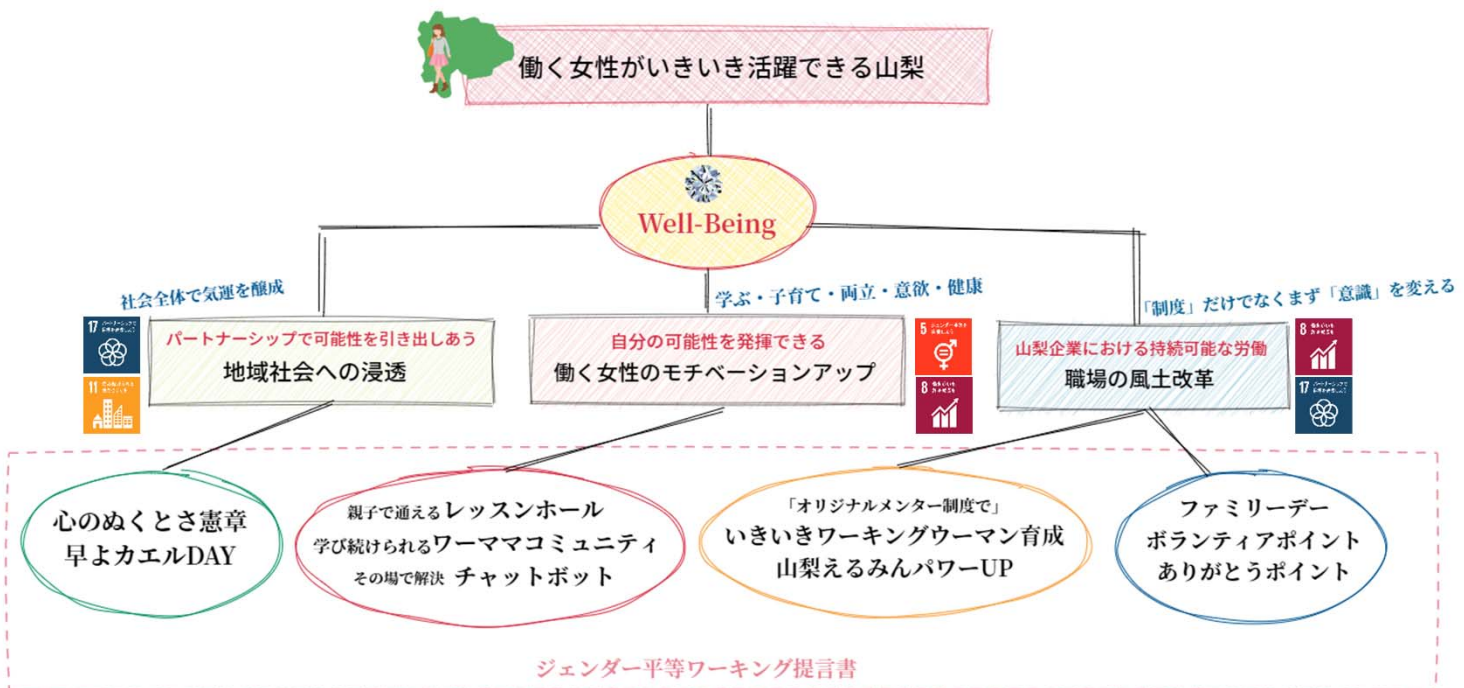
働く女性がいきいき活躍できる山梨

Well-Being

社会全体で気運を醸成

17 パートナーシップで目標を達成しよう

11 住み続けられるまちづくりを

パートナーシップで可能性を引き出しあう
地域社会への浸透

学ぶ・子育て・両立・意欲・健康

自分の可能性を発揮できる
働く女性のモチベーションアップ

5 ジェンダー平等を実現しよう

8 働きがいも経済成長も

「制度」だけでなくまず「意識」を変える

山梨企業における持続可能な労働
職場の風土改革

8 働きがいも経済成長も

17 パートナーシップで目標を達成しよう

心のぬくとさ憲章
早よカエルDAY

親子で通えるレッスンホール
学び続けられるワーママコミュニティ
その場で解決 チャットボット

「オリジナルメンター制度で」
いきいきワーキングウーマン育成
山梨えるみんパワーUP

ファミリーデー
ボランティアポイント
ありがとうポイント

ジェンダー平等ワーキング提言書